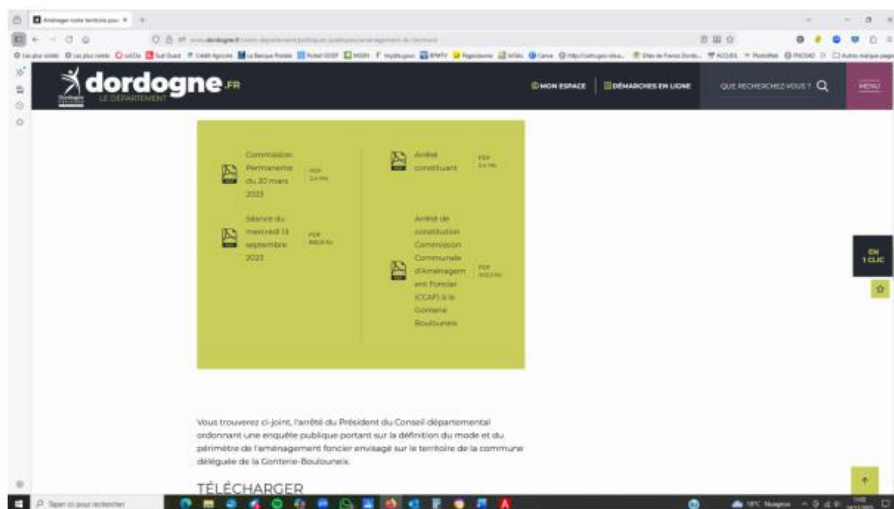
Aménager notre territoire pour

dordogne.FR
LE DÉPARTEMENT

MON ESPACE
DÉMARCHES EN LIGNE
QUE RECHERCHEZ-VOUS ?
MENU

Commission Permanente du 20 mars 2023
PDF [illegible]

Arrêté constituant
PDF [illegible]

Séance du mercredi 13 septembre 2023
PDF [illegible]

Arrêté de constitution Commission Communale d'Aménagement Foncier (CCAF) à la Gonterie Boulouneix
PDF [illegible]

EN 1 CLIC

Vous trouverez ci-joint, l'arrêté du Président du Conseil départemental ordonnant une enquête publique portant sur la définition du mode et du périmètre de l'aménagement foncier envisagé sur le territoire de la commune déléguée de la Gonterie-Boulouneix.

TÉLÉCHARGER

Taper ici pour rechercher